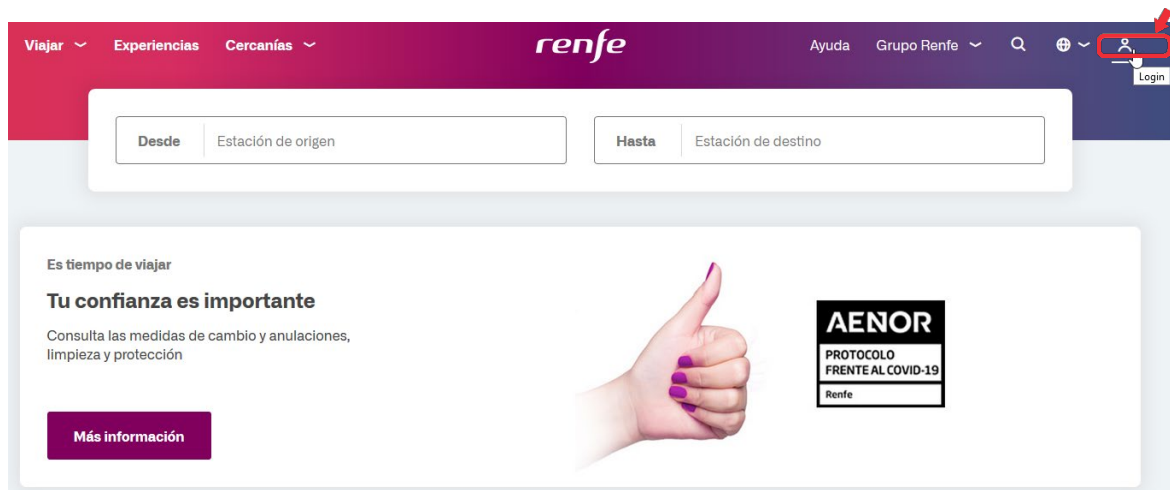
Viajar Experiencias Cercanías renfe Ayuda Grupo Renfe

Login

Desde Estación de origen

Hasta Estación de destino

Es tiempo de viajar

Tu confianza es importante

Consulta las medidas de cambio y anulaciones, limpieza y protección

Más información

AENOR
PROTOCOLO FRENTE AL COVID-19
Renfe